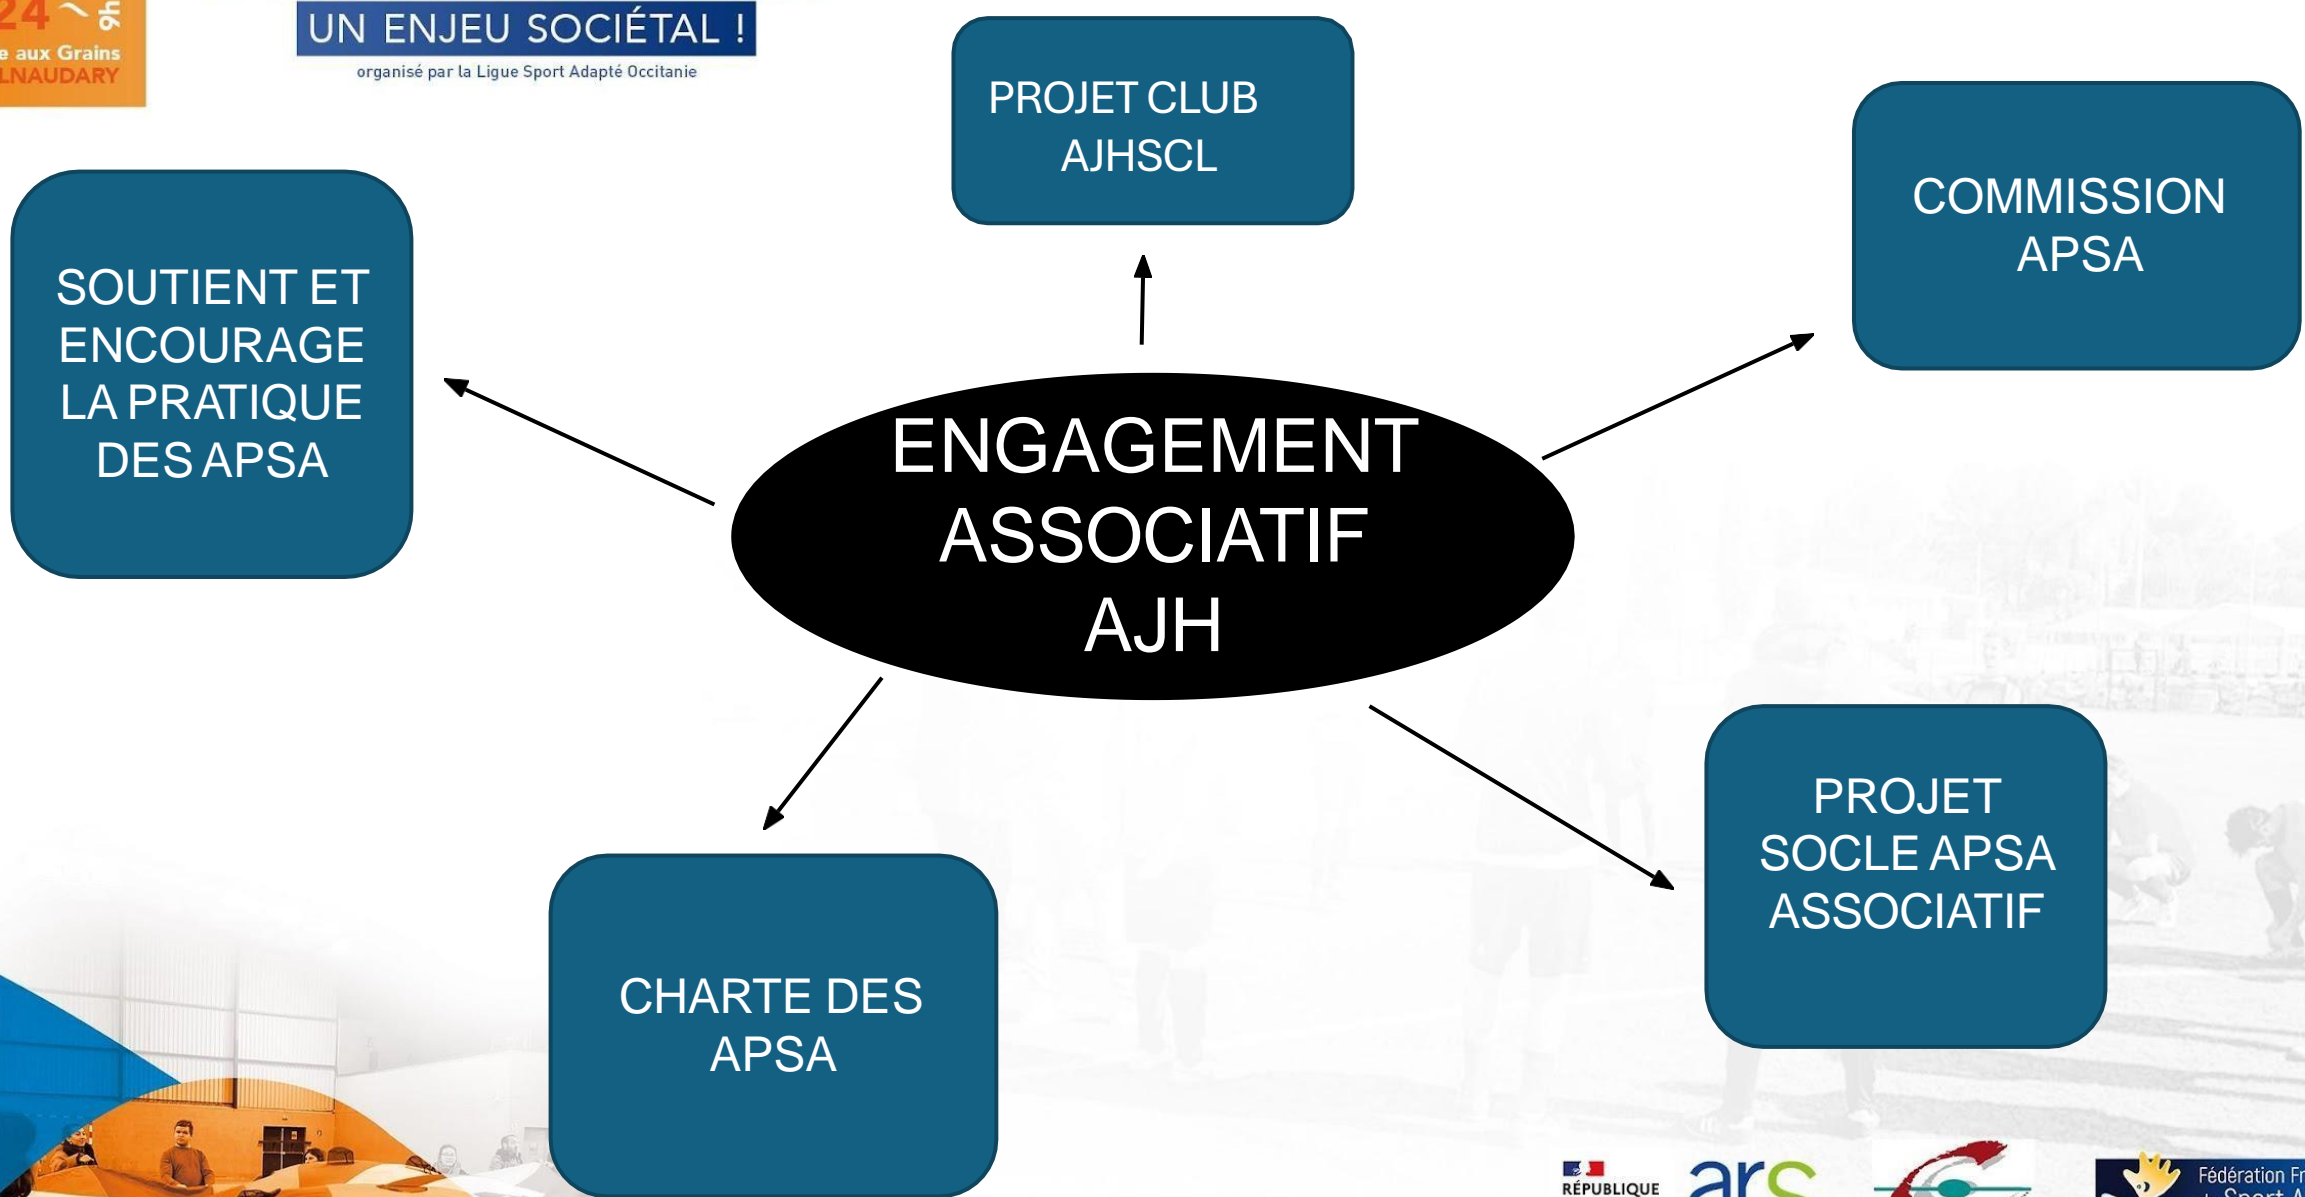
24 9h
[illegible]e aux Grains
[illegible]LNAUDARY

UN ENJEU SOCIÉTAL !
organisé par la Ligue Sport Adapté Occitanie

PROJET CLUB AJHSCL

COMMISSION APSA

SOUTIENT ET ENCOURAGE LA PRATIQUE DES APSA

ENGAGEMENT ASSOCIATIF AJH

PROJET SOCLE APSA ASSOCIATIF

CHARTE DES APSA

RÉPUBLIQUE

ars

Fédération Fr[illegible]
Sport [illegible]